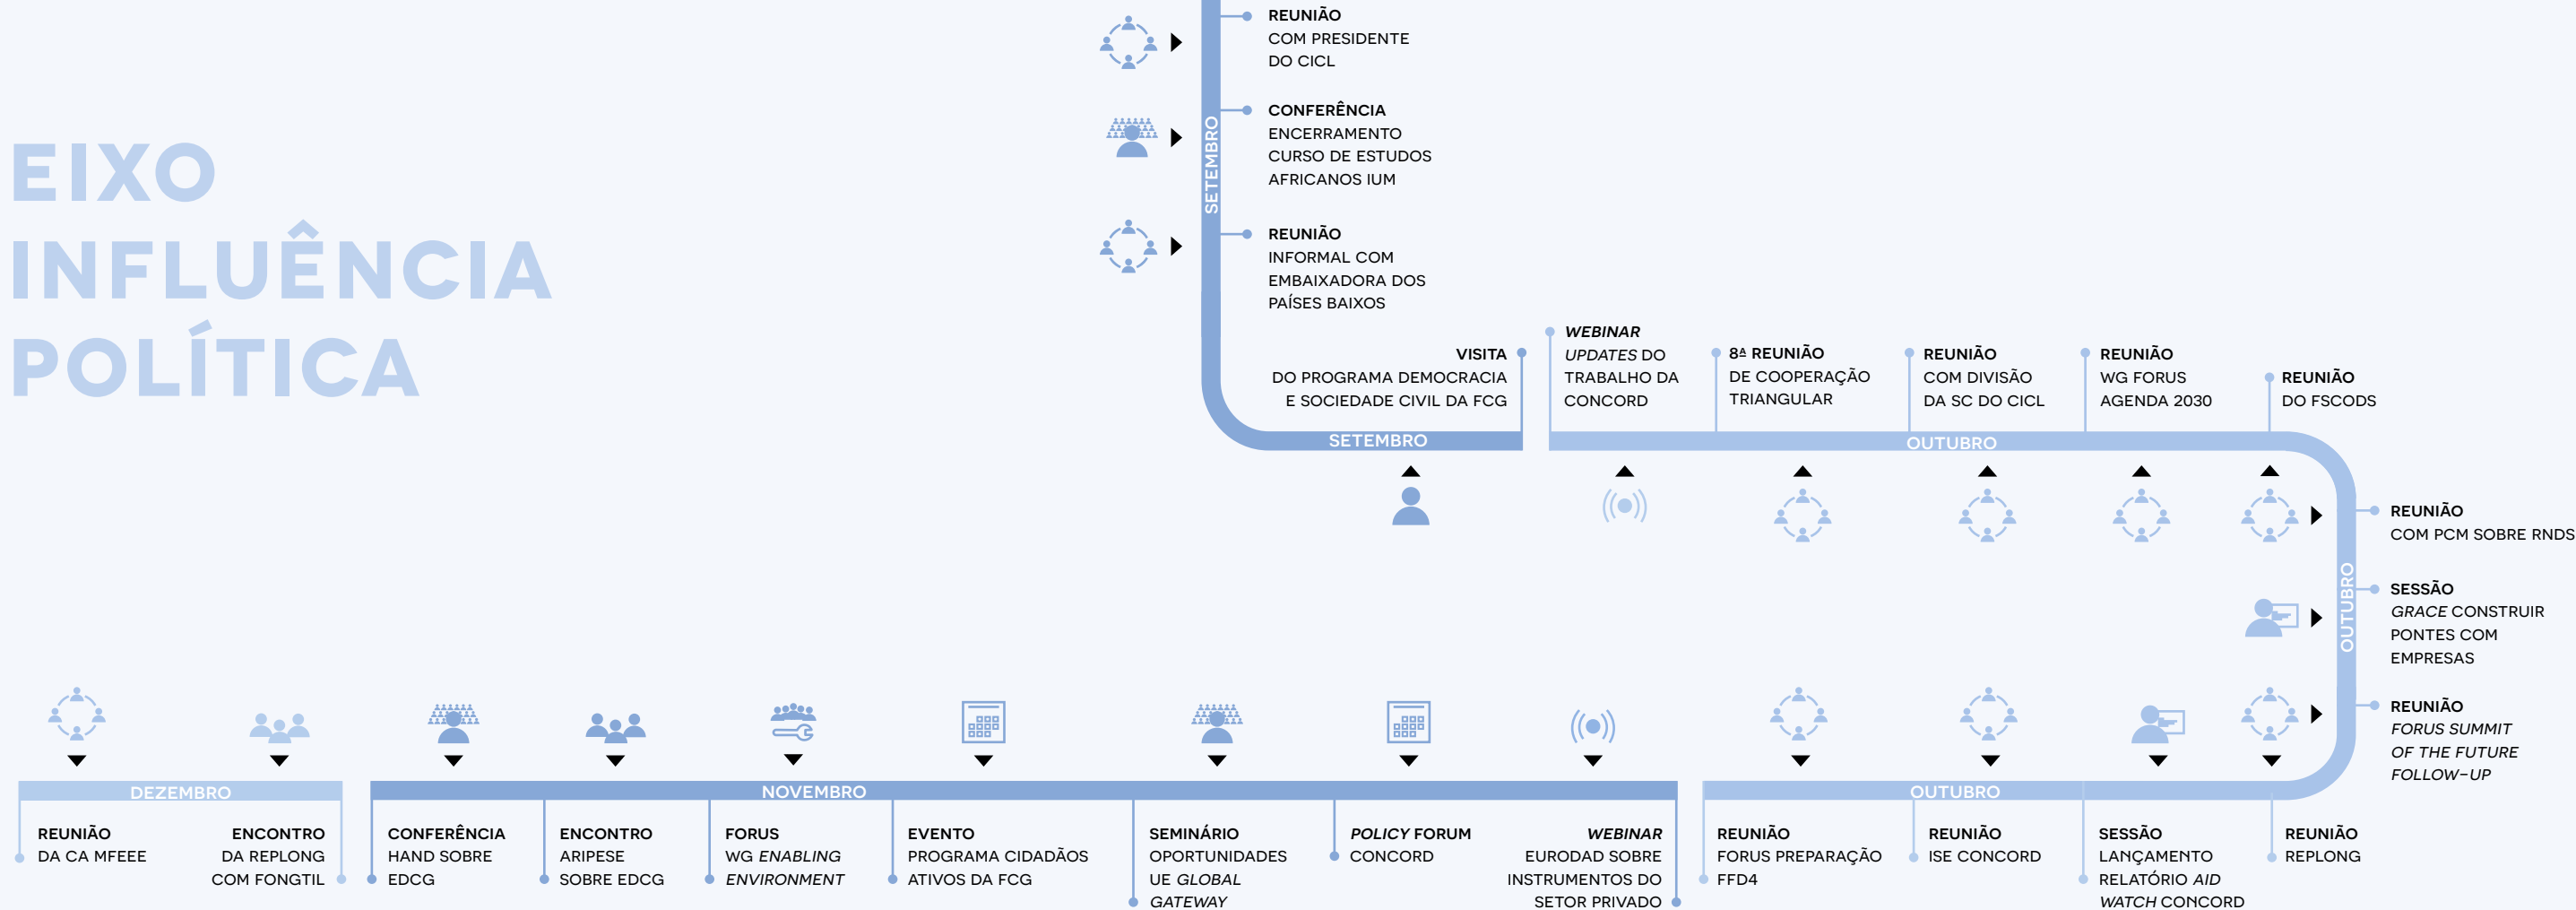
EIXO INFLUÊNCIA POLÍTICA

SETEMBRO

REUNIÃO
COM PRESIDENTE DO CICL

CONFERÊNCIA
ENCERRAMENTO CURSO DE ESTUDOS AFRICANOS IUM

REUNIÃO
INFORMAL COM EMBAIXADORA DOS PAÍSES BAIXOS

VISITA
DO PROGRAMA DEMOCRACIA E SOCIEDADE CIVIL DA FCG

SETEMBRO

*WEBINAR*
*UPDATES* DO TRABALHO DA CONCORD

8ª REUNIÃO
DE COOPERAÇÃO TRIANGULAR

REUNIÃO
COM DIVISÃO DA SC DO CICL

REUNIÃO
WG FORUS AGENDA 2030

REUNIÃO
DO FSCODS

OUTUBRO

OUTUBRO

REUNIÃO
COM PCM SOBRE RNDS

SESSÃO
*GRACE* CONSTRUIR PONTES COM EMPRESAS

REUNIÃO
*FORUS SUMMIT OF THE FUTURE FOLLOW–UP*

DEZEMBRO

REUNIÃO
DA CA MFEEE

ENCONTRO
DA REPLONG COM FONGTIL

NOVEMBRO

CONFERÊNCIA
HAND SOBRE EDCG

ENCONTRO
ARIPESE SOBRE EDCG

FORUS
WG *ENABLING ENVIRONMENT*

EVENTO
PROGRAMA CIDADÃOS ATIVOS DA FCG

SEMINÁRIO
OPORTUNIDADES UE *GLOBAL GATEWAY*

*POLICY* FORUM
CONCORD

*WEBINAR*
EURODAD SOBRE INSTRUMENTOS DO SETOR PRIVADO

OUTUBRO

REUNIÃO
FORUS PREPARAÇÃO FFD4

REUNIÃO
ISE CONCORD

SESSÃO
LANÇAMENTO RELATÓRIO *AID WATCH* CONCORD

REUNIÃO
REPLONG